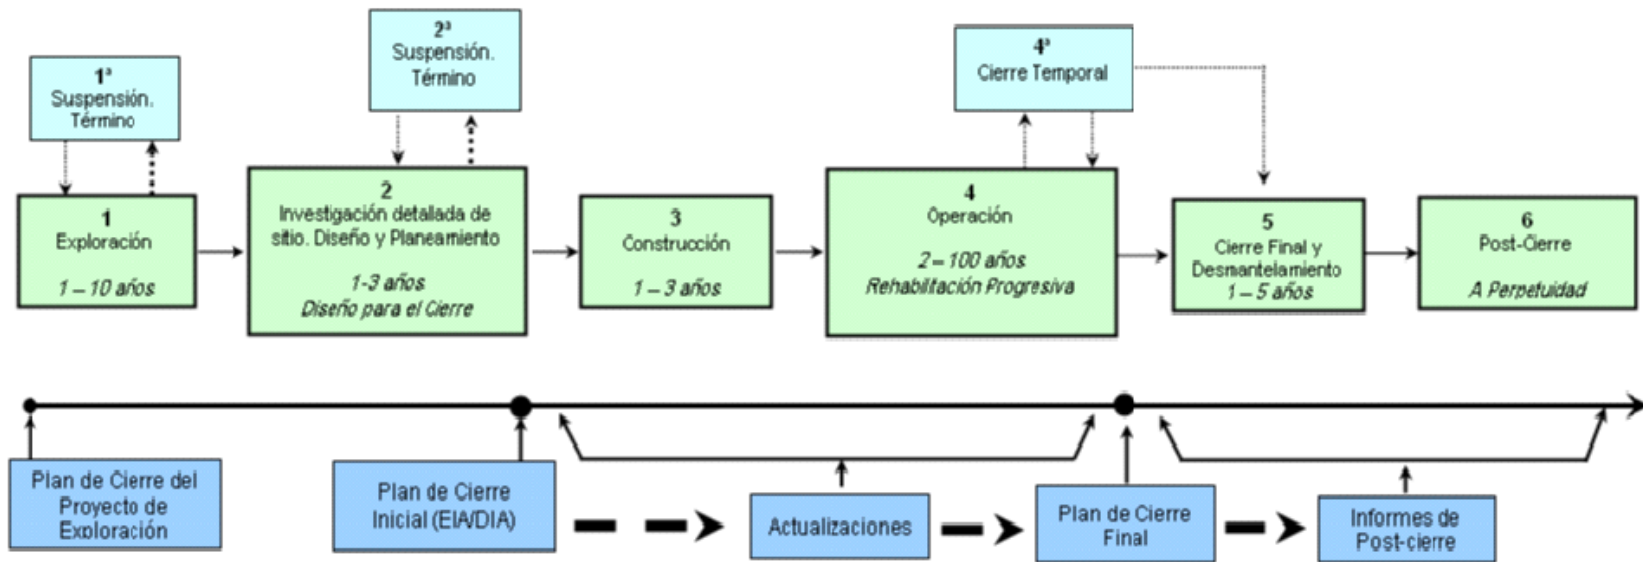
1ª
Suspensión.
Término

2ª
Suspensión.
Término

4ª
Cierre Temporal

1
Exploración
1 – 10 años

2
Investigación detallada de sitio. Diseño y Planeamiento
1-3 años
Diseño para el Cierre

3
Construcción
1 – 3 años

4
Operación
2 – 100 años
Rehabilitación Progresiva

5
Cierre Final y Desmantelamiento
1 – 5 años

6
Post-Cierre
A Perpetuidad

Plan de Cierre del Proyecto de Exploración

Plan de Cierre Inicial (EIA/DIA)

Actualizaciones

Plan de Cierre Final

Informes de Post-cierre